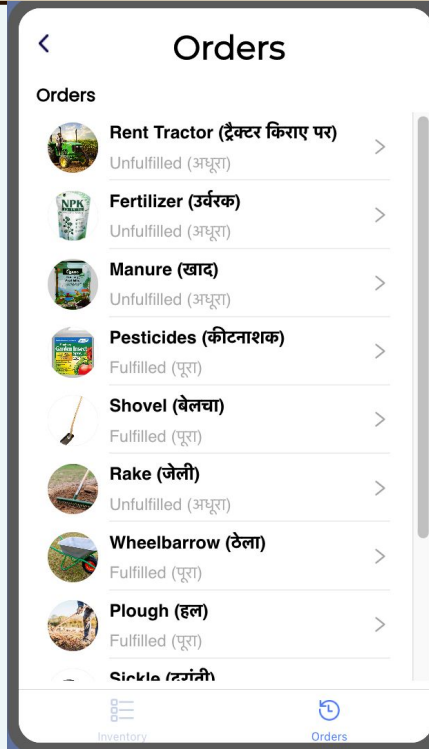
<

Orders

Orders

Rent Tractor (ट्रैक्टर किराए पर)
Unfulfilled (अधूरा)

Fertilizer (उर्वरक)
Unfulfilled (अधूरा)

Manure (खाद)
Unfulfilled (अधूरा)

Pesticides (कीटनाशक)
Fulfilled (पूरा)

Shovel (बेलचा)
Fulfilled (पूरा)

Rake (जेली)
Unfulfilled (अधूरा)

Wheelbarrow (ठेला)
Fulfilled (पूरा)

Plough (हल)
Fulfilled (पूरा)

Sickle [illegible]

Inventory

Orders